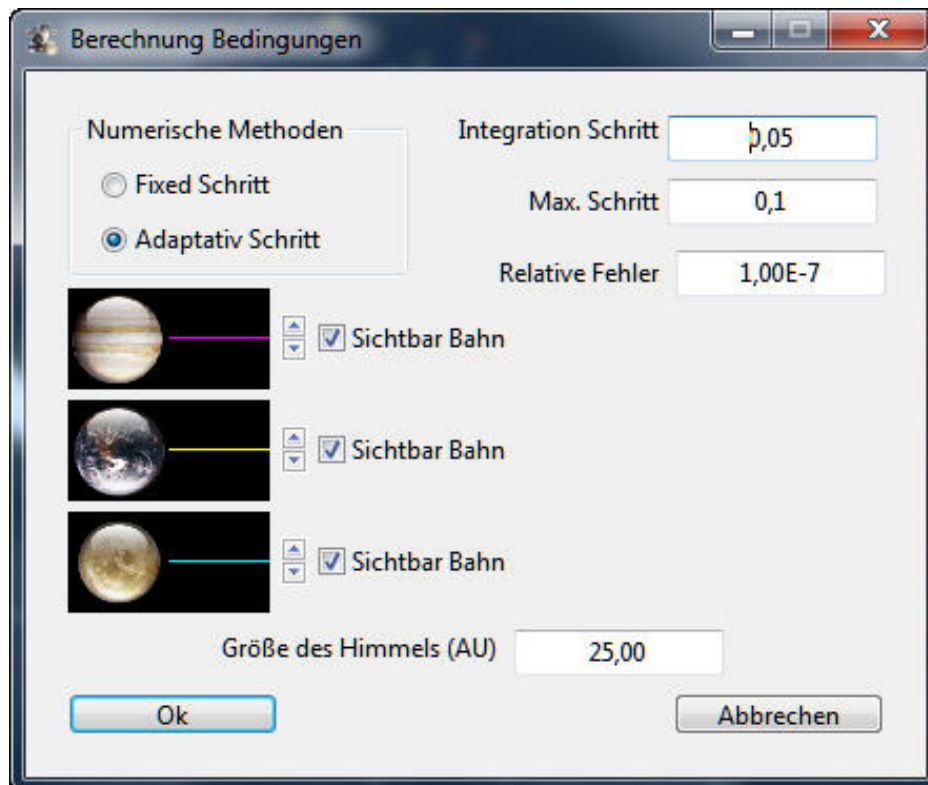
Berechnung Bedingungen

Numerische Methoden

Fixed Schritt

Adaptativ Schritt

Integration Schritt 0,05

Max. Schritt 0,1

Relative Fehler 1,00E-7

Sichtbar Bahn

Sichtbar Bahn

Sichtbar Bahn

Größe des Himmels (AU) 25,00

Ok

Abbrechen